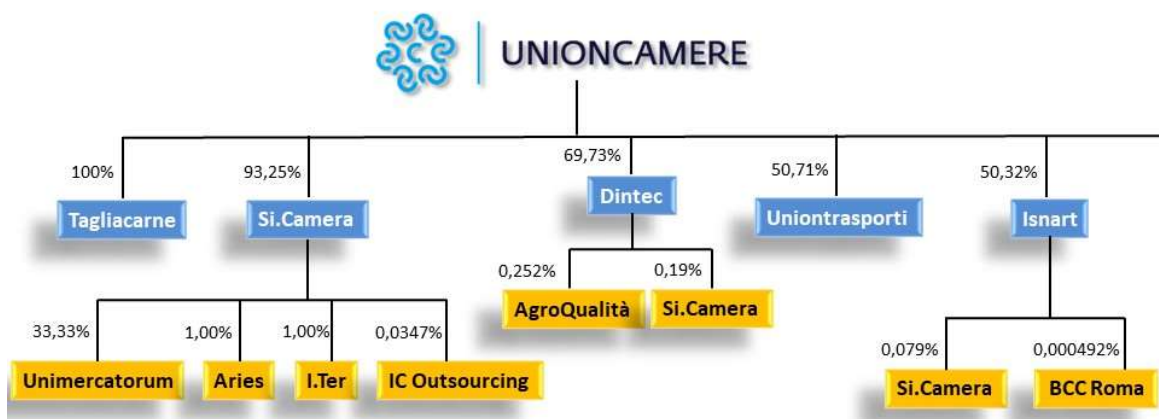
UNIONCAMERE

100%
Tagliacarne

93,25%
Si.Camera

33,33%
Unimercatorum

1,00%
Aries

1,00%
I.Ter

0,0347%
IC Outsourcing

69,73%
Dintec

0,252%
AgroQualità

0,19%
Si.Camera

50,71%
Uniontrasporti

50,32%
Isnart

0,079%
Si.Camera

0,000492%
BCC Roma